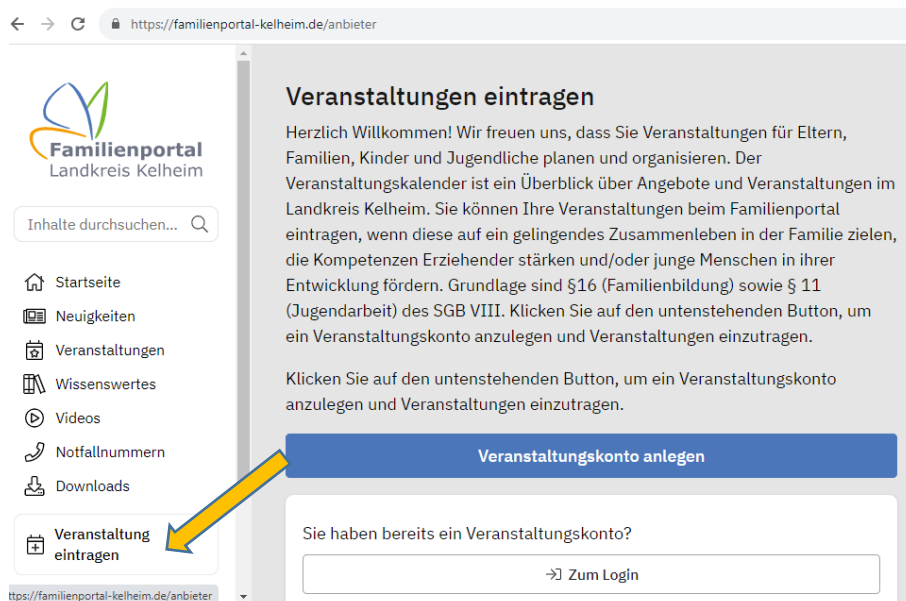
https://familienportal-kelheim.de/anbieter

Familienportal
Landkreis Kelheim

Inhalte durchsuchen...

Startseite
Neuigkeiten
Veranstaltungen
Wissenswertes
Videos
Notfallnummern
Downloads

Veranstaltung eintragen

https://familienportal-kelheim.de/anbieter

Veranstaltungen eintragen

Herzlich Willkommen! Wir freuen uns, dass Sie Veranstaltungen für Eltern, Familien, Kinder und Jugendliche planen und organisieren. Der Veranstaltungskalender ist ein Überblick über Angebote und Veranstaltungen im Landkreis Kelheim. Sie können Ihre Veranstaltungen beim Familienportal eintragen, wenn diese auf ein gelingendes Zusammenleben in der Familie zielen, die Kompetenzen Erziehender stärken und/oder junge Menschen in ihrer Entwicklung fördern. Grundlage sind §16 (Familienbildung) sowie § 11 (Jugendarbeit) des SGB VIII. Klicken Sie auf den untenstehenden Button, um ein Veranstaltungskonto anzulegen und Veranstaltungen einzutragen.

Klicken Sie auf den untenstehenden Button, um ein Veranstaltungskonto anzulegen und Veranstaltungen einzutragen.

Veranstaltungskonto anlegen

Sie haben bereits ein Veranstaltungskonto?

Zum Login